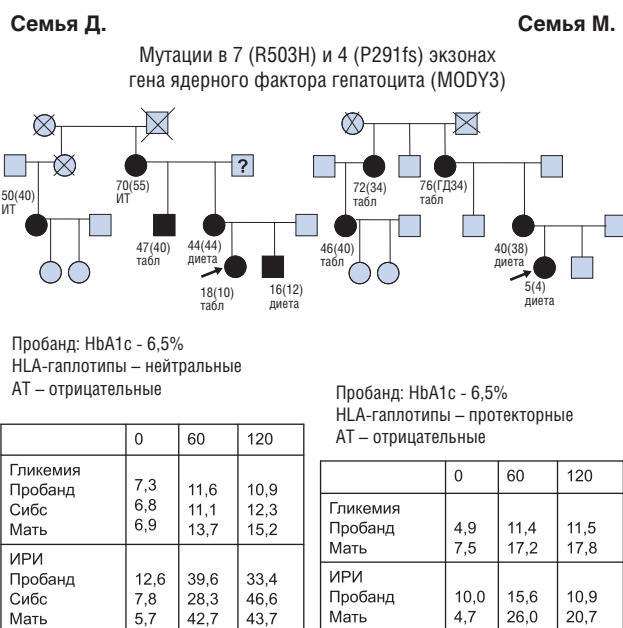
Семья Д.

Семья М.

Мутации в 7 (R503H) и 4 (P291fs) экзонах гена ядерного фактора гепатоцита (MODY3)

?

50(40) ИТ

70(55) ИТ

47(40) табл

44(44) диета

18(10) табл

16(12) диета

72(34) табл

76(ГД34) табл

46(40) табл

40(38) диета

5(4) диета

Пробанд: HbA1c - 6,5%
HLA-гаплотипы – нейтральные
АТ – отрицательные

| | 0 | 60 | 120 |
|---|---|---|---|
| Гликемия<br>Пробанд<br>Сибс<br>Мать | <br>7,3<br>6,8<br>6,9 | <br>11,6<br>11,1<br>13,7 | <br>10,9<br>12,3<br>15,2 |
| ИРИ<br>Пробанд<br>Сибс<br>Мать | <br>12,6<br>7,8<br>5,7 | <br>39,6<br>28,3<br>42,7 | <br>33,4<br>46,6<br>43,7 |

Пробанд: HbA1c - 6,5%
HLA-гаплотипы – протекторные
АТ – отрицательные

| | 0 | 60 | 120 |
|---|---|---|---|
| Гликемия<br>Пробанд<br>Мать | <br>4,9<br>7,5 | <br>11,4<br>17,2 | <br>11,5<br>17,8 |
| ИРИ<br>Пробанд<br>Мать | <br>10,0<br>4,7 | <br>15,6<br>26,0 | <br>10,9<br>20,7 |